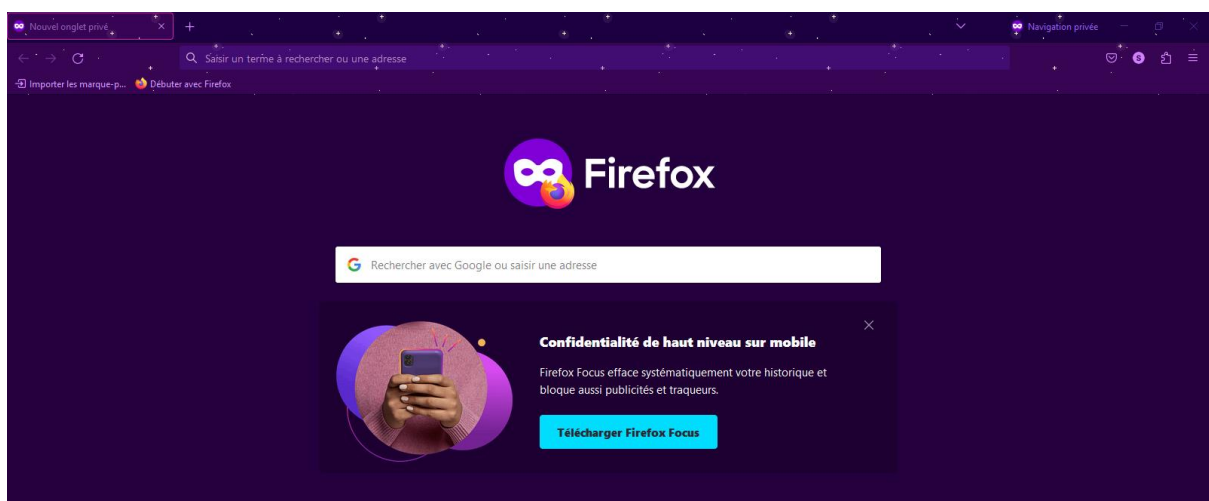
Nouvel onglet privé

Navigation privée

Saisir un terme à rechercher ou une adresse

Importer les marque-p... Débuter avec Firefox

Firefox

Rechercher avec Google ou saisir une adresse

Confidentialité de haut niveau sur mobile

Firefox Focus efface systématiquement votre historique et bloque aussi publicités et traqueurs.

Télécharger Firefox Focus